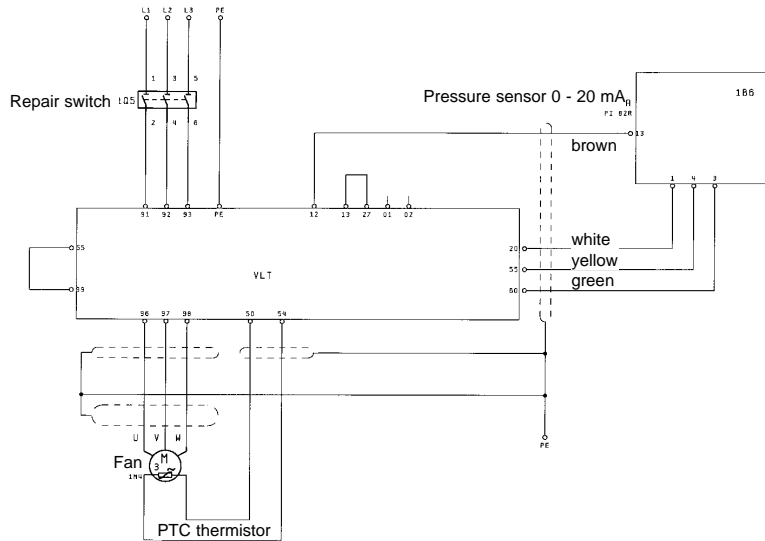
L1 L2 L3 PE

1 3 5

Repair switch 1Q5

2 4 6

Pressure sensor 0 - 20 mA

1B6

PI 02R

13

brown

1 4 3

91 92 93 PE

12 13 27 01 02

55

39

VLT

20 white

55 yellow

60 green

96 97 98 50 54

U V W

PE

Fan

M

3

1M4

PTC thermistor